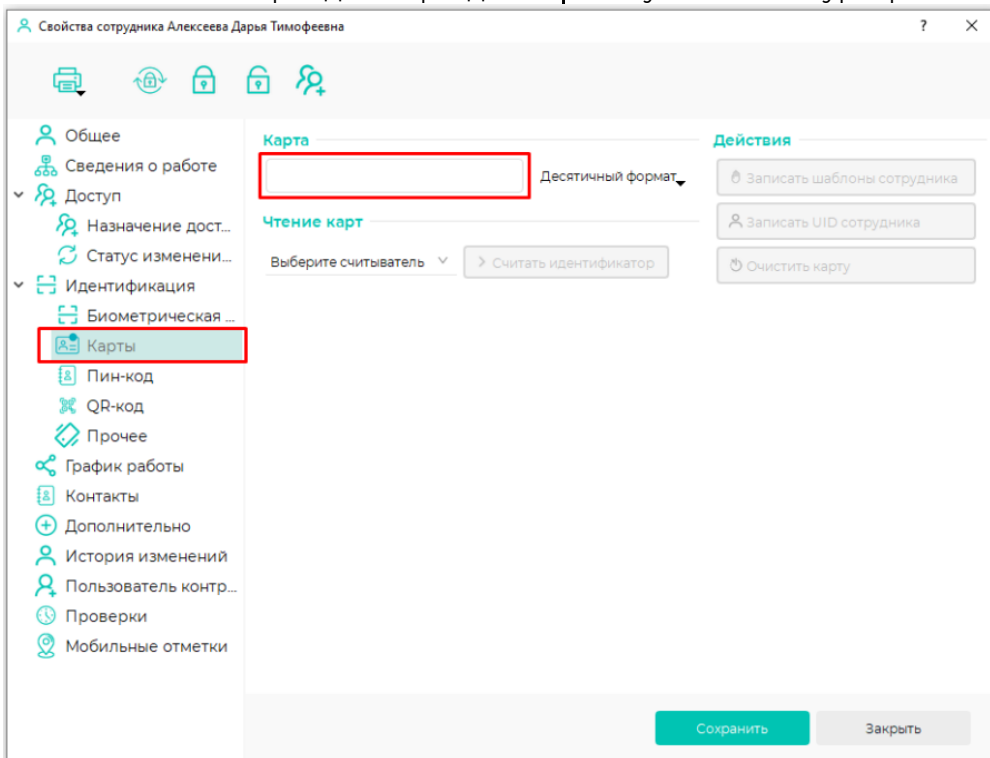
Свойства сотрудника Алексеева Дарья Тимофеевна
? ×

Общее
Сведения о работе
Доступ
Назначение дост...
Статус изменени...
Идентификация
Биометрическая ...
Карты
Пин-код
QR-код
Прочее
График работы
Контакты
Дополнительно
История изменений
Пользователь контр...
Проверки
Мобильные отметки

Карта
Десятичный формат
Чтение карт
Выберите считыватель
Считать идентификатор

Действия
Записать шаблоны сотрудника
Записать UID сотрудника
Очистить карту

Сохранить
Закрыть